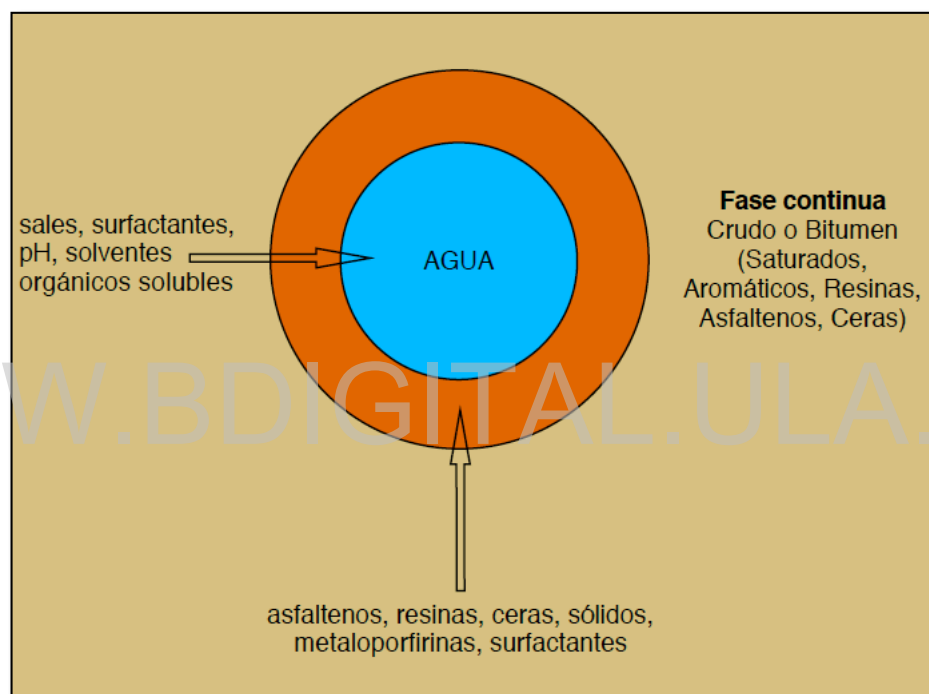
sales, surfactantes, pH, solventes orgánicos solubles

AGUA

**Fase continua**
Crudo o Bitumen
(Saturados, Aromáticos, Resinas, Asfaltenos, Ceras)

W.BDIGITAL.ULA.

asfaltenos, resinas, ceras, sólidos, metaloporfirinas, surfactantes